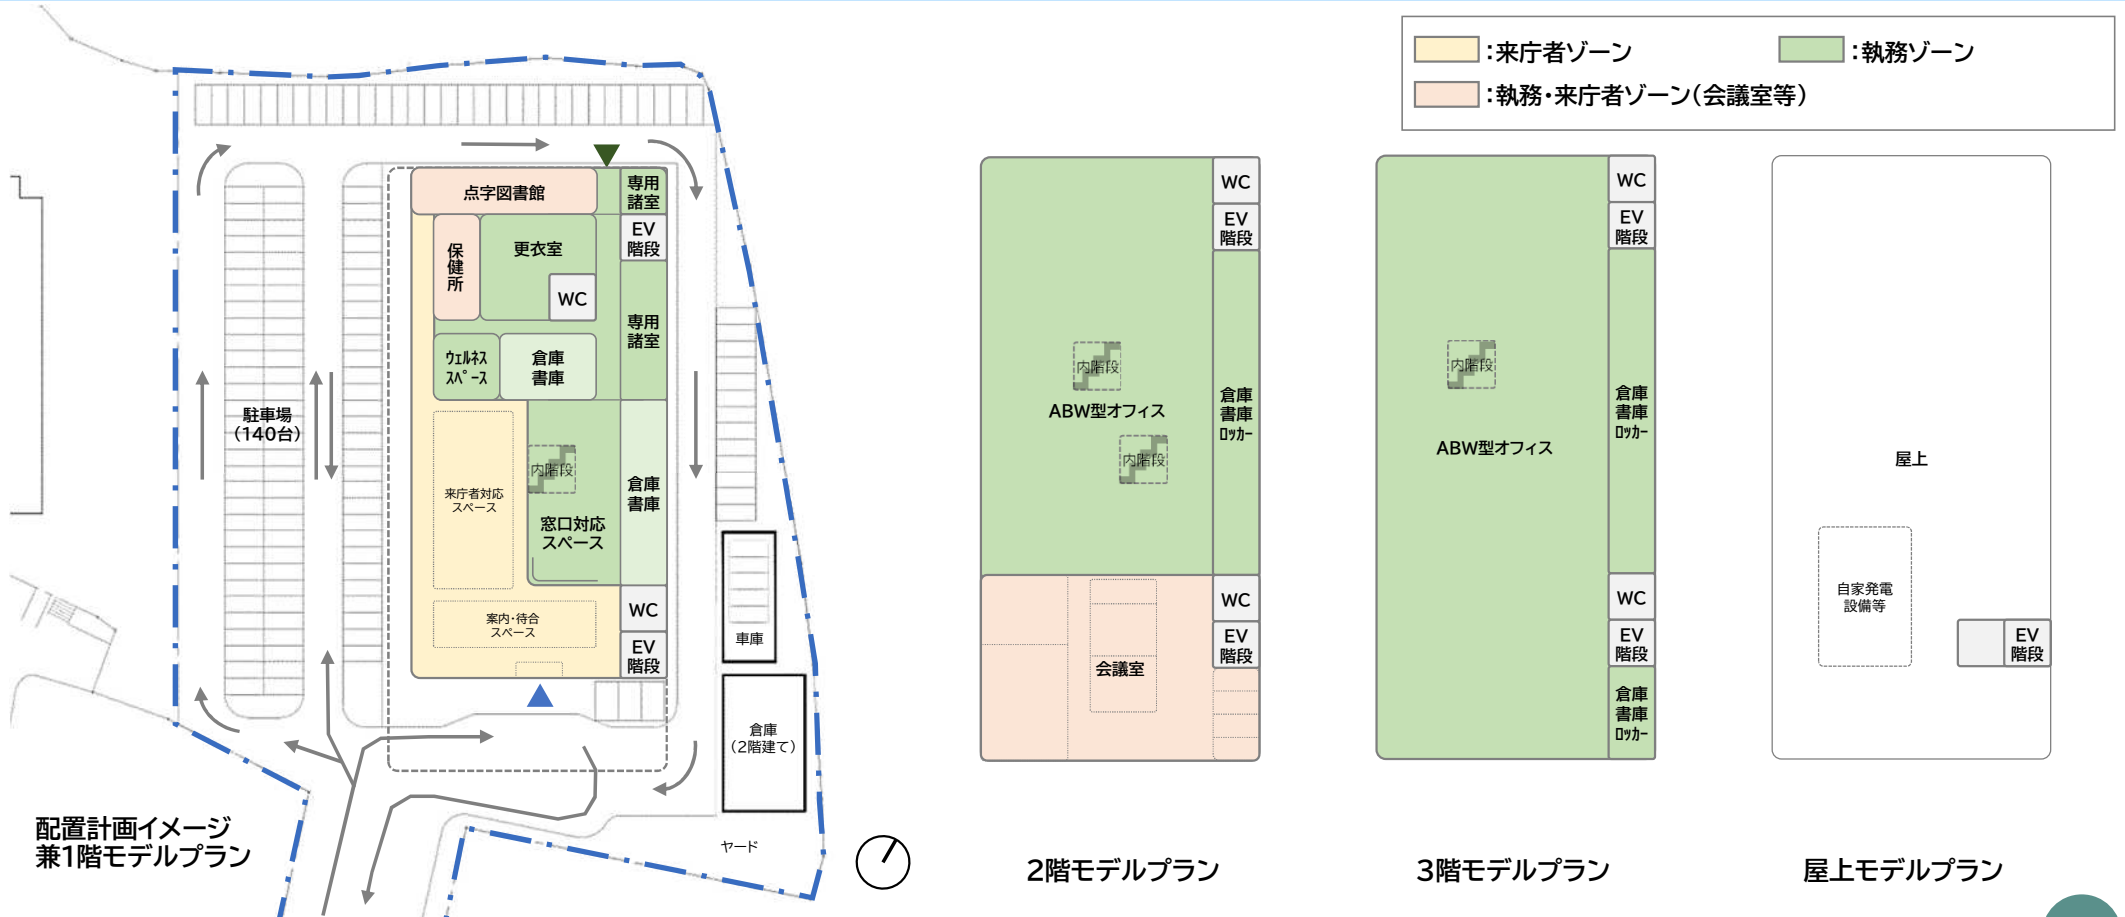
:来庁者ゾーン
:執務ゾーン
:執務・来庁者ゾーン(会議室等)

点字図書館
専用諸室
EV階段
保健所
更衣室
WC
専用諸室
ウェルネススペース
倉庫書庫
駐車場(140台)
内階段
来庁者対応スペース
窓口対応スペース
倉庫書庫
WC
案内・待合スペース
EV階段
車庫
倉庫(2階建て)
ヤード
配置計画イメージ兼1階モデルプラン

WC
EV階段
内階段
ABW型オフィス
内階段
倉庫書庫ロッカー
WC
EV階段
会議室
2階モデルプラン

WC
EV階段
内階段
ABW型オフィス
倉庫書庫ロッカー
WC
EV階段
倉庫書庫ロッカー
3階モデルプラン

屋上
自家発電設備等
EV階段
屋上モデルプラン